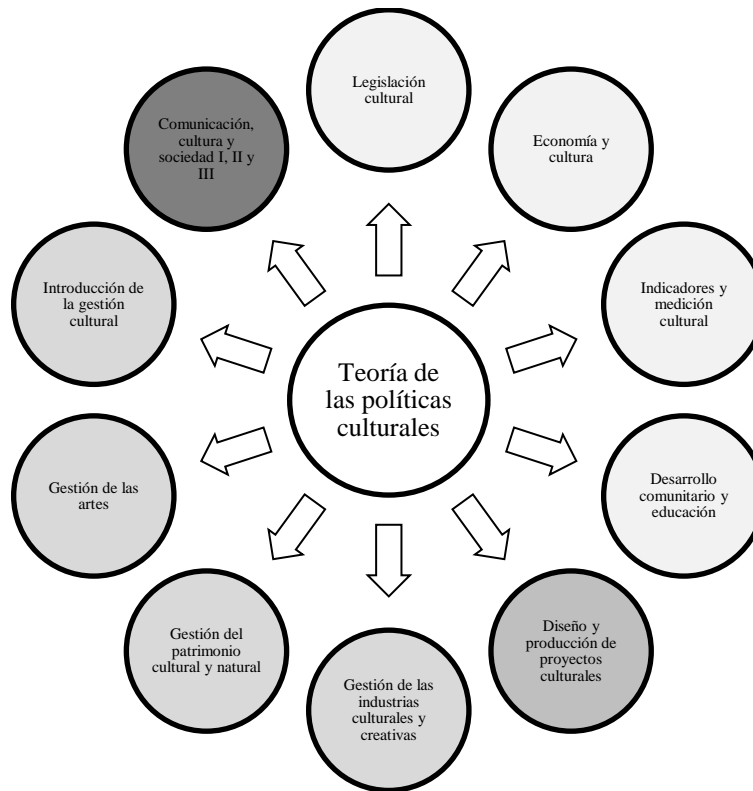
Teoría de las políticas culturales

Legislación cultural

Economía y cultura

Indicadores y medición cultural

Desarrollo comunitario y educación

Diseño y producción de proyectos culturales

Gestión de las industrias culturales y creativas

Gestión del patrimonio cultural y natural

Gestión de las artes

Introducción de la gestión cultural

Comunicación, cultura y sociedad I, II y III